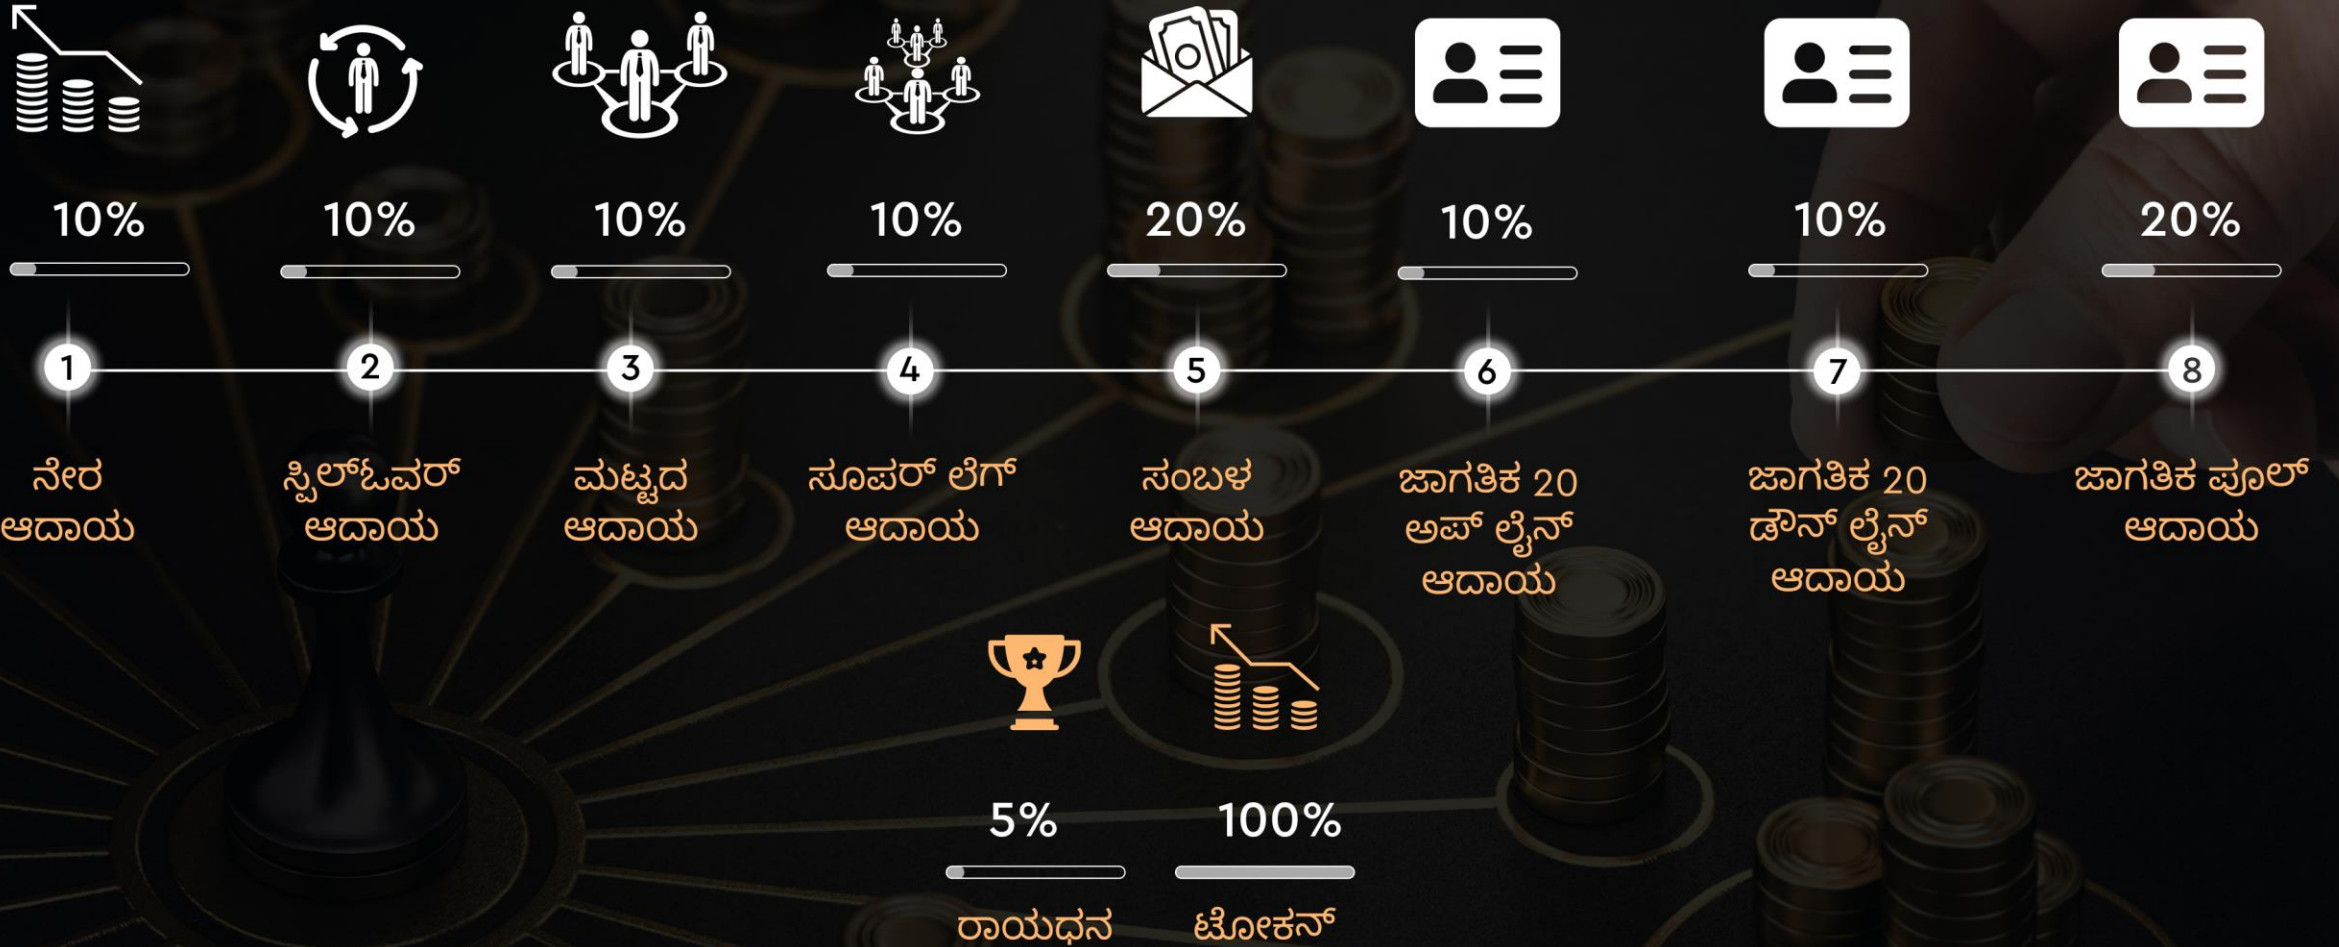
10%
1
ನೇರ ಆದಾಯ

10%
2
ಸ್ಪಿಲ್‌ಓವರ್ ಆದಾಯ

10%
3
ಮಟ್ಟದ ಆದಾಯ

10%
4
ಸೂಪರ್ ಲೆಗ್ ಆದಾಯ

20%
5
ಸಂಬಳ ಆದಾಯ

10%
6
ಜಾಗತಿಕ 20 ಅಪ್ ಲೈನ್ ಆದಾಯ

10%
7
ಜಾಗತಿಕ 20 ಡೌನ್ ಲೈನ್ ಆದಾಯ

20%
8
ಜಾಗತಿಕ ಪೂಲ್ ಆದಾಯ

5%
ರಾಯಧನ

100%
ಟೋಕನ್